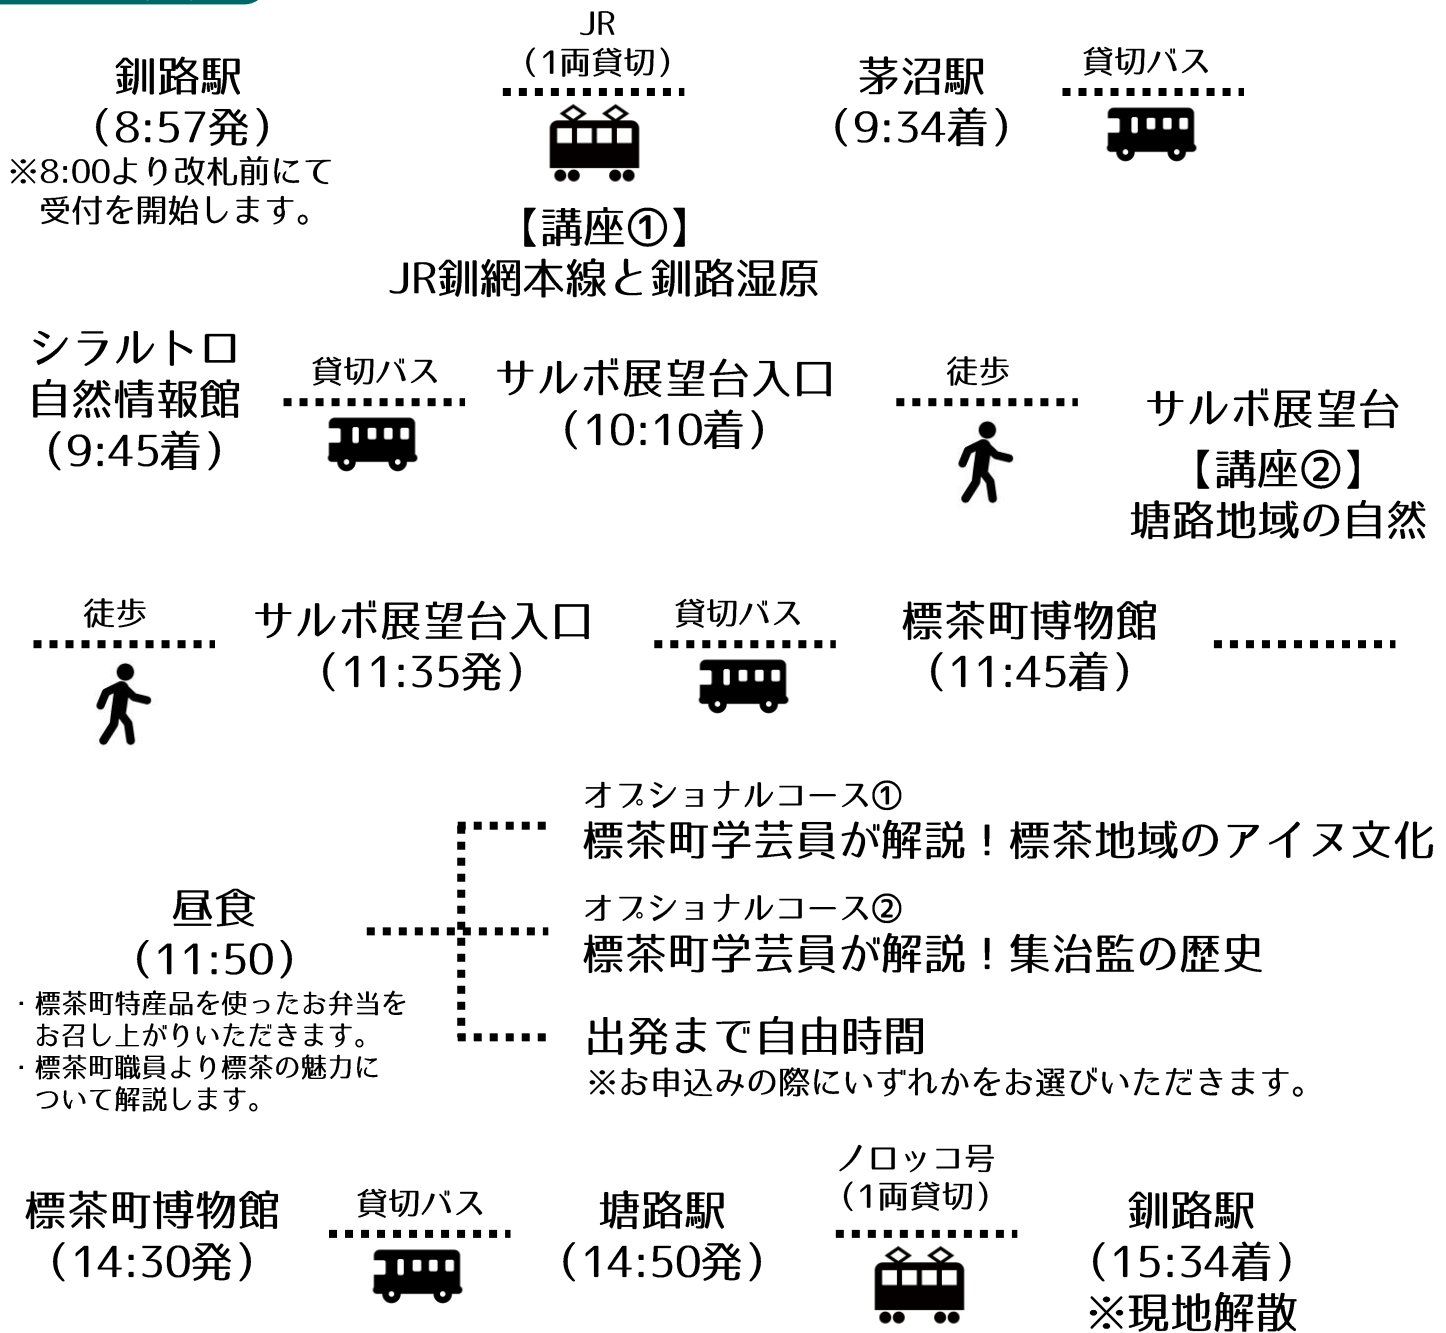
釧路駅
（8:57発）
※8:00より改札前にて受付を開始します。

JR
（1両貸切）

【講座①】
JR釧網本線と釧路湿原

茅沼駅
（9:34着）

貸切バス

シラルトロ
自然情報館
（9:45着）

貸切バス

サルボ展望台入口
（10:10着）

徒歩

サルボ展望台
【講座②】
塘路地域の自然

徒歩

サルボ展望台入口
（11:35発）

貸切バス

標茶町博物館
（11:45着）

昼食
（11:50）
・標茶町特産品を使ったお弁当をお召し上がりいただきます。
・標茶町職員より標茶の魅力について解説します。

オプショナルコース①
標茶町学芸員が解説！標茶地域のアイヌ文化

オプショナルコース②
標茶町学芸員が解説！集治監の歴史

出発まで自由時間
※お申込みの際にいずれかをお選びいただきます。

標茶町博物館
（14:30発）

貸切バス

塘路駅
（14:50発）

ノロッコ号
（1両貸切）

釧路駅
（15:34着）
※現地解散